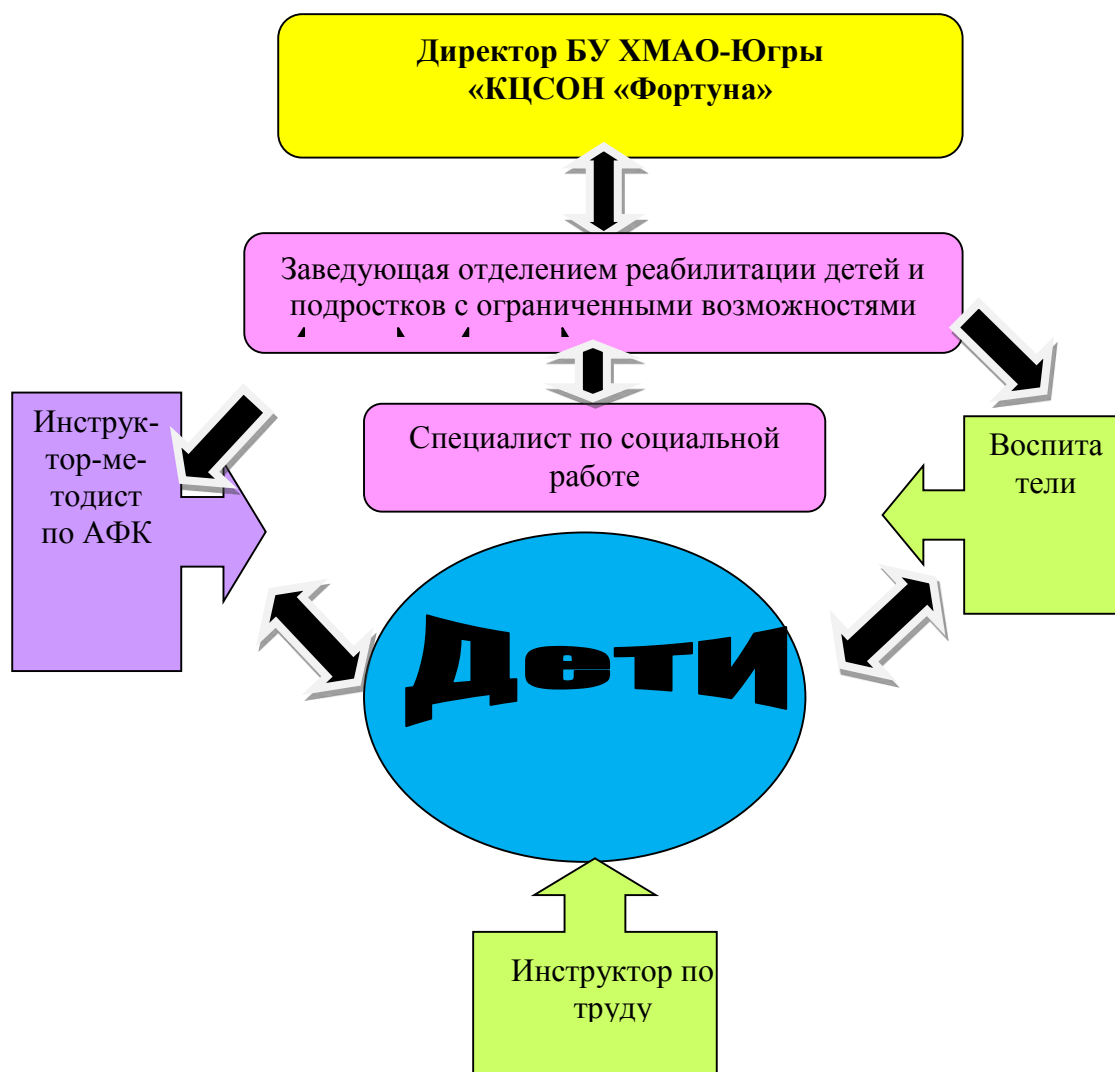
Директор БУ ХМАО-Югры «КЦСОН «Фортуна»

Заведующая отделением реабилитации детей и подростков с ограниченными возможностями

Инструк-тор-ме-тодист по АФК

Специалист по социальной работе

Воспита тели

Дети

Инструктор по труду